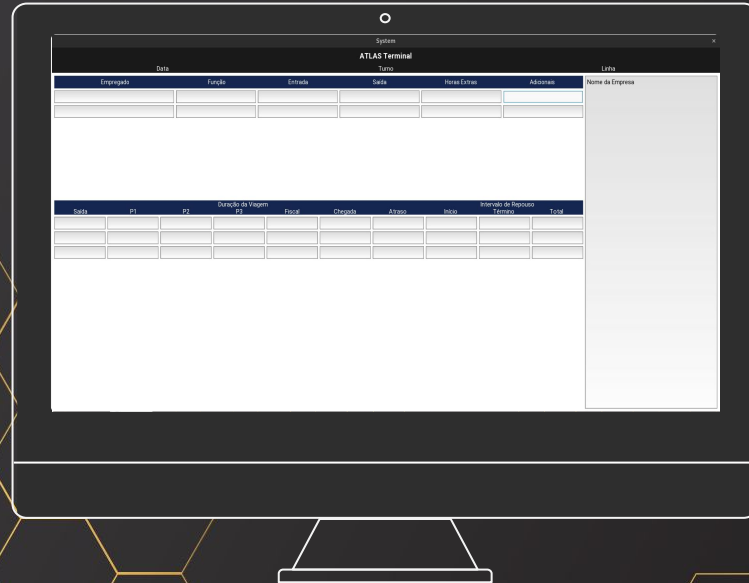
System ×

ATLAS Terminal

Data Turno Linha

| Empregado | Função | Entrada | Saída | Horas Extras | Adicionais |
|---|---|---|---|---|---|
| | | | | | |
| | | | | | |

Nome da Empresa

Duração da Viagem
Intervalo de Repouso

| Saída | P1 | P2 | P3 | Fiscal | Chegada | Atraso | Início | Término | Total |
|---|---|---|---|---|---|---|---|---|---|
| | | | | | | | | | |
| | | | | | | | | | |
| | | | | | | | | | |